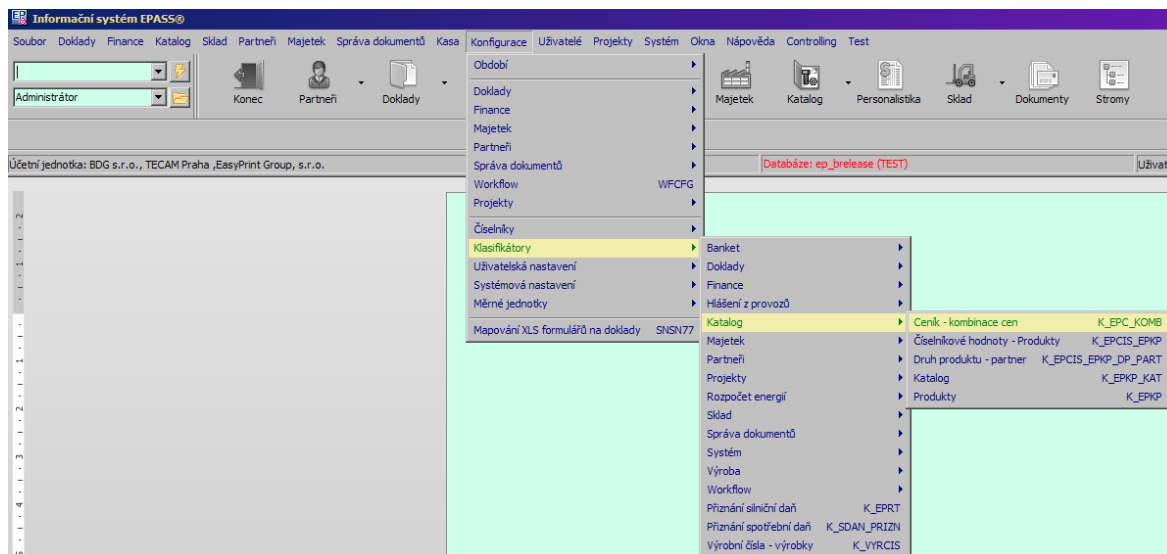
Informační systém EPASS®

Soubor Doklady Finance Katalog Sklad Partneři Majetek Správa dokumentů Kasa Konfigurace Uživatelé Projekty Systém Okna Nápověda Controlling Test

Administrátor

Konec Partneři Doklady Majetek Katalog Personalistika Sklad Dokumenty Stromy

Účetní jednotka: BDG s.r.o., TECAM Praha ,EasyPrint Group, s.r.o.

Databáze: ep_brelease (TEST)

Uživat

Období
Doklady
Finance
Majetek
Partneři
Správa dokumentů
Workflow WFCFG
Projekty
Číselníky
Klasifikátory
Uživatelská nastavení
Systémová nastavení
Měrné jednotky
Mapování XLS formulářů na doklady SNSN77

Banket
Doklady
Finance
Hlášení z provozů
Katalog
Majetek
Partneři
Projekty
Rozpočet energií
Sklad
Správa dokumentů
Systém
Výroba
Workflow
Přiznání silniční daň K_EPRT
Přiznání spotřební daň K_SDAN_PRIZN
Výrobní čísla - výrobky K_VYRCIS

Ceník - kombinace cen K_EPC_KOMB
Číselníkové hodnoty - Produkty K_EPCIS_EPKP
Druh produktu - partner K_EPCIS_EPKP_DP_PART
Katalog K_EPKP_KAT
Produkty K_EPKP